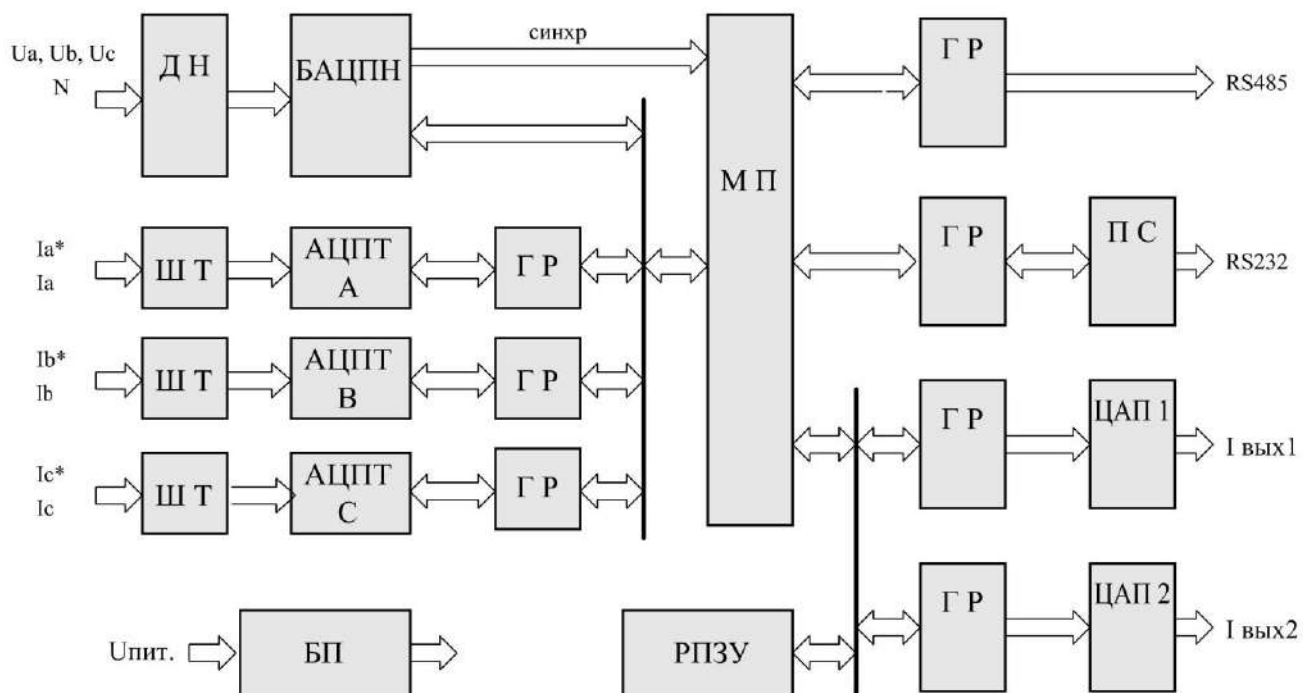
Ua, Ub, Uc
N

Д Н

БАЦПН

синхр

М П

Г Р

RS485

Ia*
Ia

Ш Т

АЦПТ
А

Г Р

Г Р

П С

RS232

Ib*
Ib

Ш Т

АЦПТ
В

Г Р

Ic*
Ic

Ш Т

АЦПТ
С

Г Р

Г Р

ЦАП 1

I вых1

Г Р

ЦАП 2

I вых2

Uпит.

БП

РПЗУ